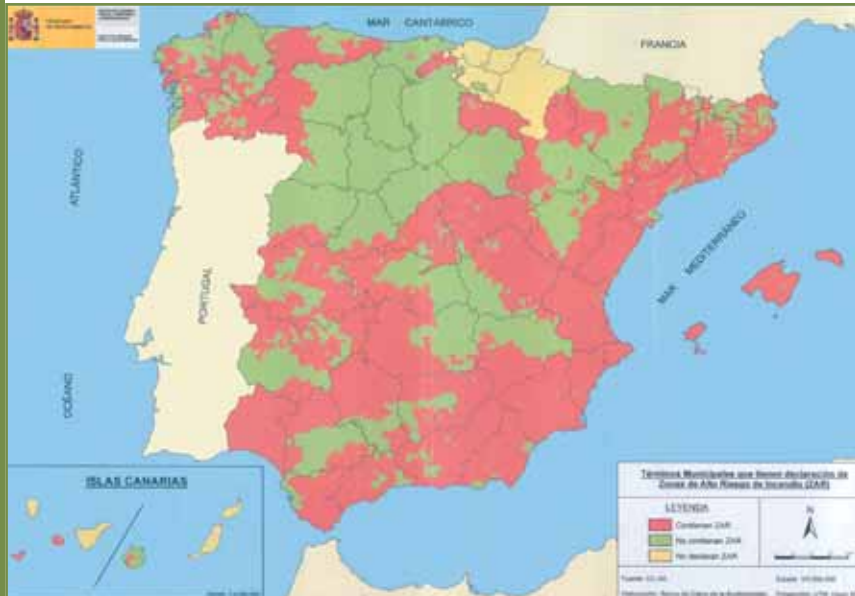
MAR CANTÁBRICO

FRANCIA

ATLÁNTICO

PORTUGAL

OCÉANO

MAR MEDITERRÁNEO

ISLAS CANARIAS

Términos Municipales que tienen declaración de Zonas de Alto Riesgo de Incendio (ZAR)

LEYENDA

Contienen ZAR

No contienen ZAR

No declaran ZAR

N

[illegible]